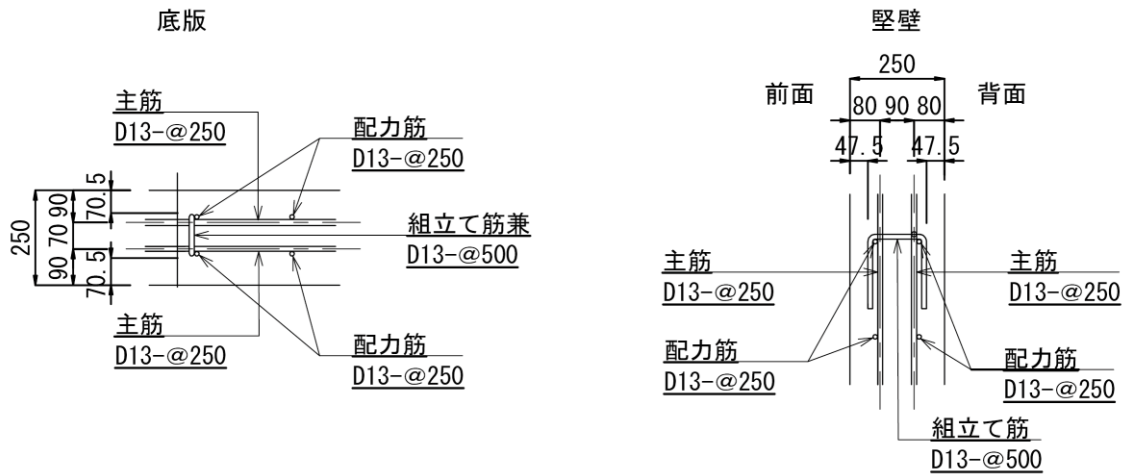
底版

主筋
D13-@250

配力筋
D13-@250

250
90 70 90
70.5
70.5

組立て筋兼
D13-@500

主筋
D13-@250

配力筋
D13-@250

堅壁

250
前面
80 90 80
背面
47.5
47.5

主筋
D13-@250

主筋
D13-@250

配力筋
D13-@250

配力筋
D13-@250

組立て筋
D13-@500